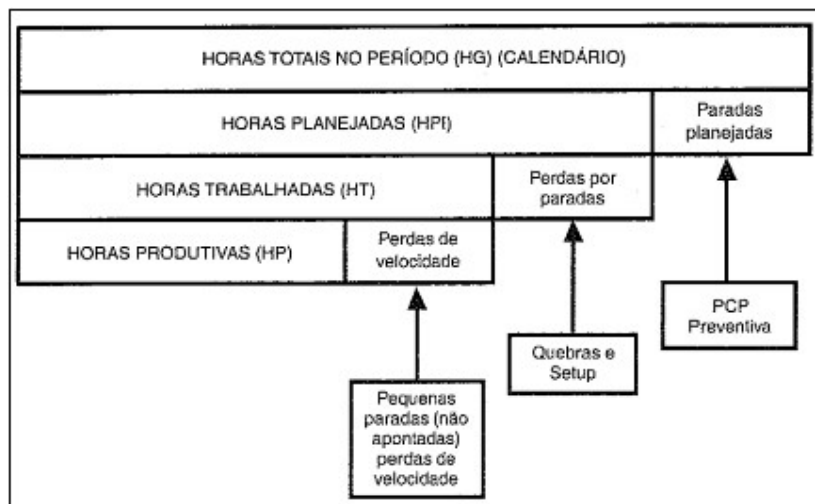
HORAS TOTAIS NO PERÍODO (HG) (CALENDÁRIO)

HORAS PLANEJADAS (HPI)

Paradas planejadas

HORAS TRABALHADAS (HT)

Perdas por paradas

HORAS PRODUTIVAS (HP)

Perdas de velocidade

PCP Preventiva

Quebras e Setup

Pequenas paradas (não apontadas) perdas de velocidade